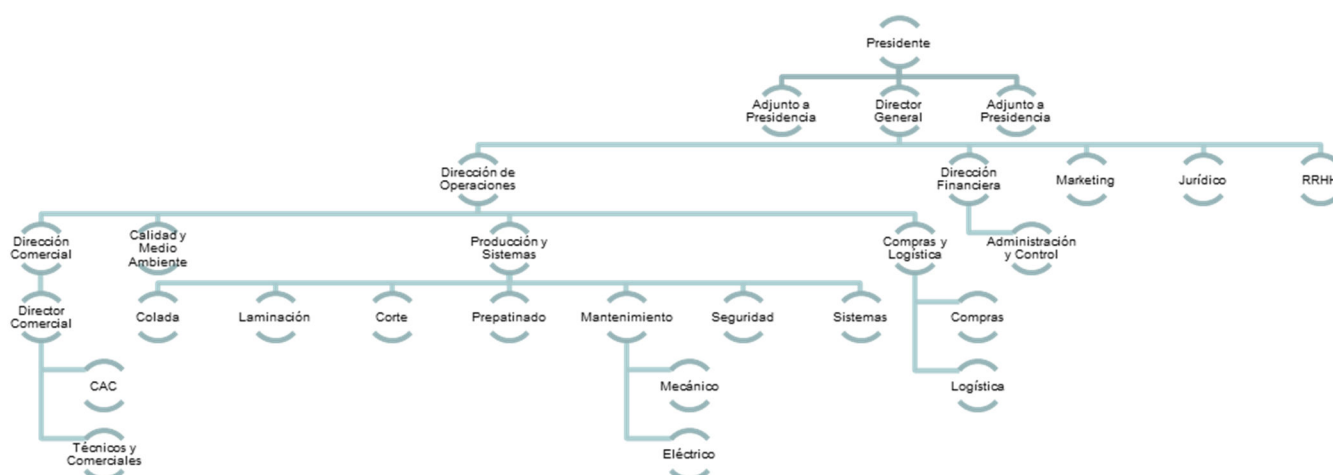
Presidente

Adjunto a Presidencia

Director General

Adjunto a Presidencia

Dirección de Operaciones

Dirección Financiera

Marketing

Jurídico

RRHH

Dirección Comercial

Calidad y Medio Ambiente

Producción y Sistemas

Compras y Logística

Administración y Control

Director Comercial

Colada

Laminación

Corte

Prepatinado

Mantenimiento

Seguridad

Sistemas

Compras

CAC

Mecánico

Logística

Técnicos y Comerciales

Eléctrico